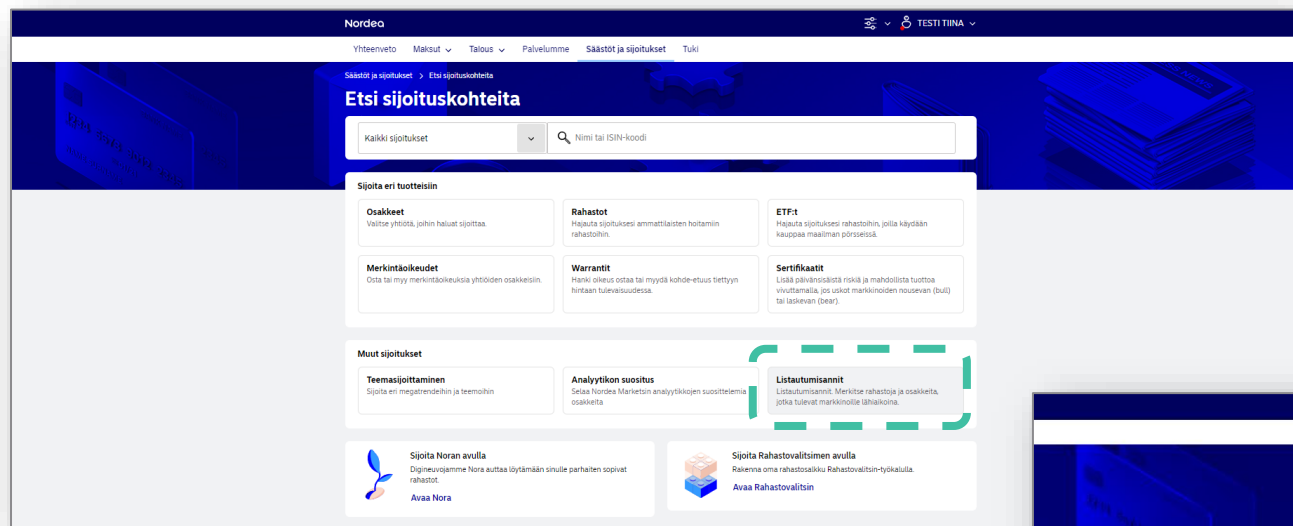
Nordea

TESTI TIINA

Yhteenveto Maksut Talous Palvelumme Säästöt ja sijoitukset Tuki

Säästöt ja sijoitukset > Etsi sijoituskohteita

Etsi sijoituskohteita

Kaikki sijoitukset

Nimi tai ISIN-koodi

Sijoita eri tuotteisiin

Osakkeet
Valitse yhtiöitä, joihin haluat sijoittaa.

Rahastot
Hajauta sijoituksesi ammattilaisten hoitamiin rahastoihin.

ETF:t
Hajauta sijoituksesi rahastoihin, joilla käydään kauppaa maailman pörsseissä.

Merkintäoikeudet
Osta tai myy merkintäoikeuksia yhtiöiden osakkeisiin.

Warrantit
Hanki oikeus ostaa tai myydä kohde-etuus tiettyyn hintaan tulevaisuudessa.

Sertifikaatit
Lisää päivänsisäistä riskiä ja mahdollista tuottoa vivuttamalla, jos uskot markkinoiden nousevan (bull) tai laskevan (bear).

Muut sijoitukset

Teemasijoittaminen
Sijoita eri megatrendeihin ja teemoihin

Analyytikon suositus
Selaa Nordea Marketsin analyytikkojen suosittelemia osakkeita

Listautumisannit
Listautumisannit. Merkitse rahastoja ja osakkeita, jotka tulevat markkinoille lähiaikoina.

Sijoita Noran avulla
Digineuvojamme Nora auttaa löytämään sinulle parhaiten sopivat rahastot.
Avaa Nora

Sijoita Rahastovalitsimen avulla
Rakenna oma rahastosalkku Rahastovalitsin-työkalulla.
Avaa Rahastovalitsin